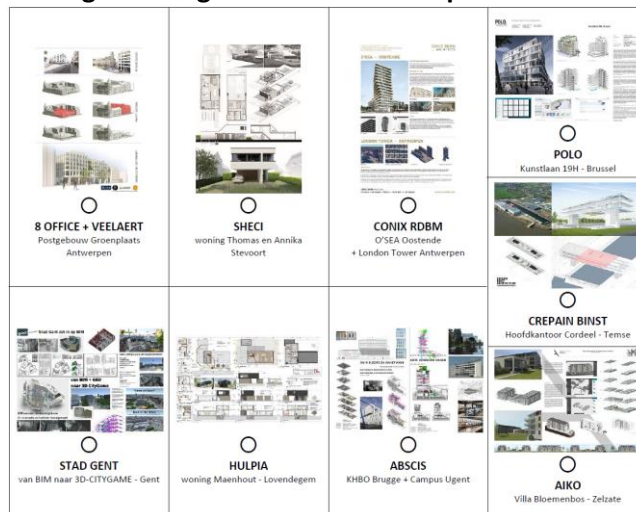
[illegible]

8 OFFICE + VEELAERT
Postgebouw Groenplaats Antwerpen

SHECI
woning Thomas en Annika Stevoort

CONIX RDBM
O'SEA Oostende + London Tower Antwerpen

POLO
Kunstlaan 19H - Brussel

CREPAIN BINST
Hoofdkantoor Cordeel - Temse

STAD GENT
van BIM naar 3D-CITYGAME - Gent

HULPIA
woning Maenhout - Lovendegem

ABSCIS
KHBO Brugge + Campus Ugent

AIKO
Villa Bloemenbos - Zelzate